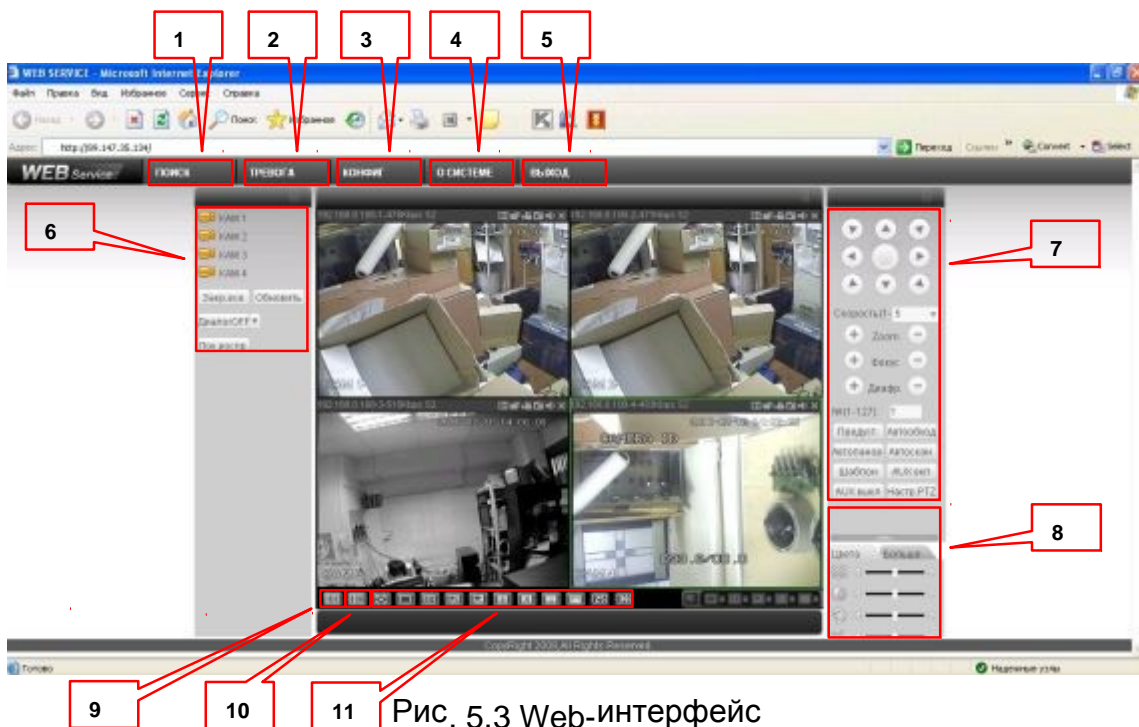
1 2 3 4 5

WEB SERVICE - Microsoft Internet Explorer

Файл Правка Вид Избранное Сервис Справка

Назад Поиск Избранное

Адрес: http://59.147.35.134/

Переход Ссылки Convert Select

WEB Service

ПОИСК ТРЕВОГА КОНФИГ О СИСТЕМЕ ВЫХОД

6

КАМ 1
КАМ 2
КАМ 3
КАМ 4

Закр.все Обновить

Диалог OFF

Пов.воспр.

7

Скорость 1- 5

Zoom

Фокус

Диафр.

№(1-127) 1

Предуст. Автообход

Автопанор. Автоскан

Шаблон AUX вкл

AUX выкл Настр PTZ

8

Цвета Больше

CopyRight 2009,All Rights Reserved

Готово

Надежные узлы

9 10 11

Рис. 5.3 Web-интерфейс